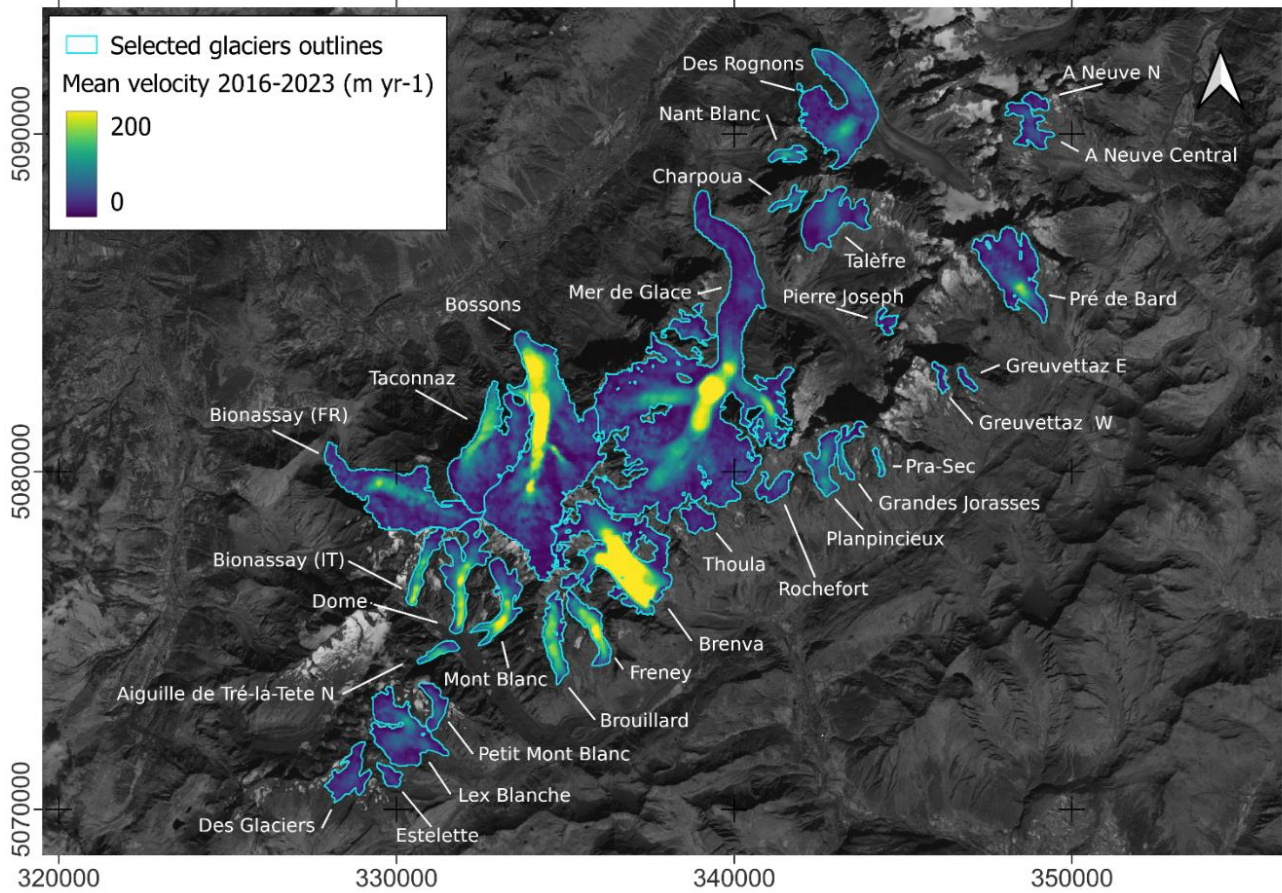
Selected glaciers outlines
Mean velocity 2016-2023 (m yr-1)
200
0

5090000
5080000
5070000

Des Rognons
A Neuve N
Nant Blanc
A Neuve Central
Charpoua
Talèfre
Mer de Glace
Pierre Joseph
Pré de Bard
Bossons
Greuvettaz E
Taconnaz
Greuvettaz W
Bionassay (FR)
Pra-Sec
Grandes Jorasses
Planpincieux
Thoula
Bionassay (IT)
Rochefort
Dome
Brenva
Freney
Aiguille de Tré-la-Tete N
Mont Blanc
Brouillard
Petit Mont Blanc
Lex Blanche
Des Glaciers
Estelette

320000
330000
340000
350000